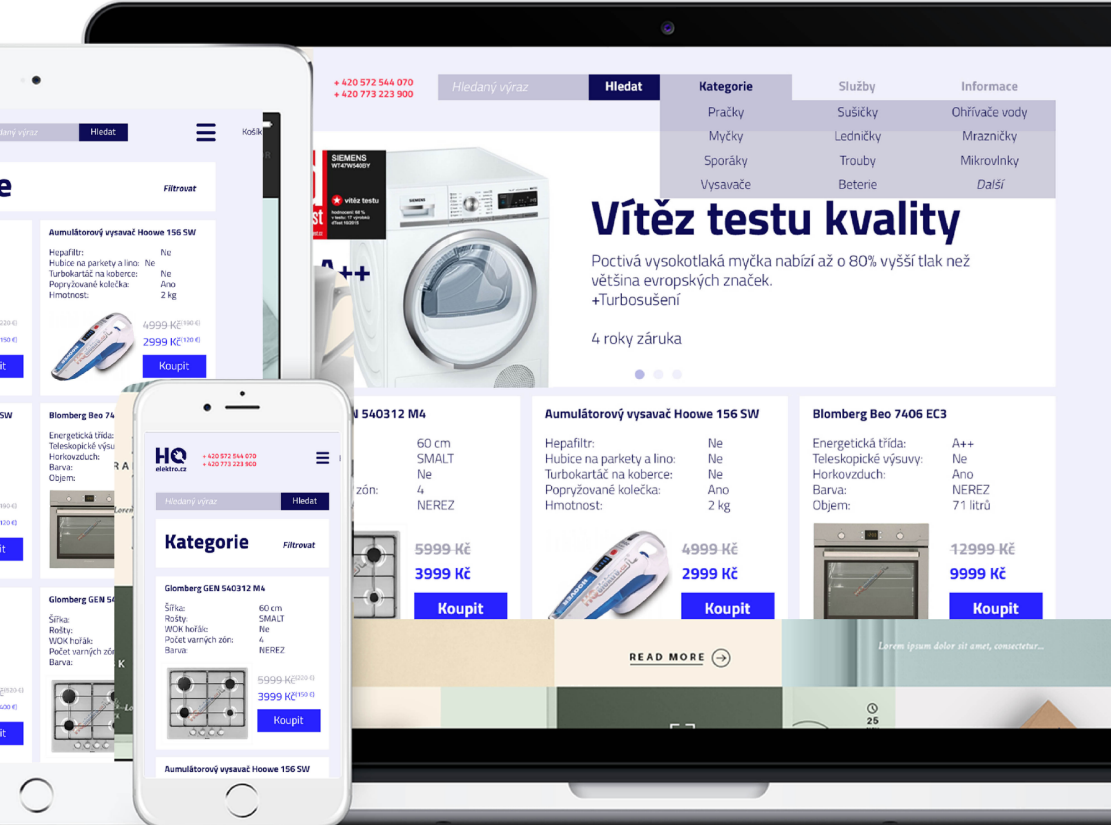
+ 420 572 544 070
+ 420 773 223 900

Hledaný výraz

Hledat

Kategorie

Služby

Informace

| Pračky | Sušičky | Ohřívače vody |
|---|---|---|
| Myčky | Ledničky | Mrazničky |
| Sporáky | Trouby | Mikrovlnky |
| Vysavače | Beterie | Další |

SIEMENS

vítěz testu

A++

Vítěz testu kvality

Poctivá vysokotlaká myčka nabízí až o 80% vyšší tlak než většina evropských značek.
+Turbosušení

4 roky záruka

N 540312 M4

| | 60 cm |
|---|---|
| | SMALT |
| | Ne |
| zón: | 4 |
| | NEREZ |

5999 Kč
3999 Kč
Koupit

Aumulátorový vysavač Hoowe 156 SW

| Hepafiltr: | Ne |
|---|---|
| Hubice na parkety a lino: | Ne |
| Turbokartáč na koberce: | Ne |
| Popryžované kolečka: | Ano |
| Hmotnost: | 2 kg |

4999 Kč
2999 Kč
Koupit

Blomberg Beo 7406 EC3

| Energetická třída: | A++ |
|---|---|
| Teleskopické výsuvy: | Ne |
| Horkovzduch: | Ano |
| Barva: | NEREZ |
| Objem: | 71 litrů |

12999 Kč
9999 Kč
Koupit

READ MORE

Lorem ipsum dolor sit amet, consectetur...

25

Hledaný výraz
Hledat
Košík
Filtrovat

Aumulátorový vysavač Hoowe 156 SW

| Hepafiltr: | Ne |
|---|---|
| Hubice na parkety a lino: | Ne |
| Turbokartáč na koberce: | Ne |
| Popryžované kolečka: | Ano |
| Hmotnost: | 2 kg |

4999 Kč
2999 Kč
Koupit

Blomberg Beo 7

Energetická třída:
Teleskopické výsu
Horkovzduch:
Barva:
Objem:

Blomberg GEN 54

Šířka:
Rošty:
WOK hořák:
Počet varných zón
Barva:

HQ elektro.cz
+ 420 572 544 070
+ 420 773 223 900

Hledaný výraz
Hledat

Kategorie
Filtrovat

Glomberg GEN 540312 M4

| Šířka: | 60 cm |
|---|---|
| Rošty: | SMALT |
| WOK hořák: | Ne |
| Počet varných zón: | 4 |
| Barva: | NEREZ |

5999 Kč
3999 Kč
Koupit

Aumulátorový vysavač Hoowe 156 SW